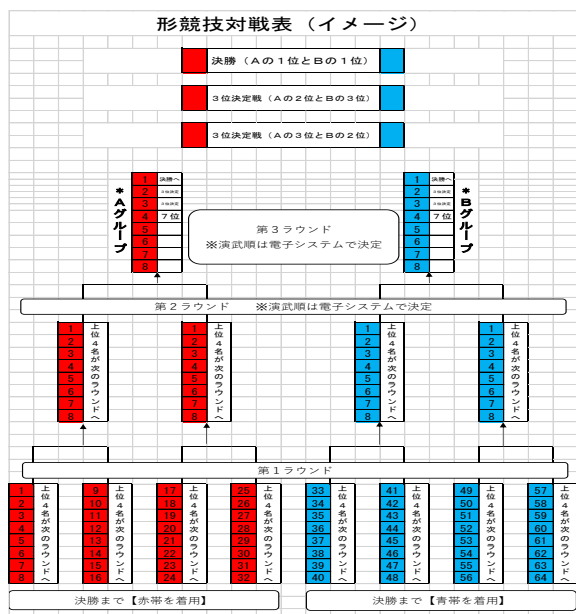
形競技対戦表（イメージ）

決勝（Aの1位とBの1位）

3位決定戦（Aの2位とBの3位）

3位決定戦（Aの3位とBの2位）

＊Aグループ

| 1 | 決勝へ |
|---|---|
| 2 | 3位決定 |
| 3 | 3位決定 |
| 4 | 7位 |
| 5 | |
| 6 | |
| 7 | |
| 8 | |

第3ラウンド
※演武順は電子システムで決定

＊Bグループ

| 1 | 決勝へ |
|---|---|
| 2 | 3位決定 |
| 3 | 3位決定 |
| 4 | 7位 |
| 5 | |
| 6 | |
| 7 | |
| 8 | |

第2ラウンド　※演武順は電子システムで決定

1 2 3 4 5 6 7 8 上位4名が次のラウンドへ

1 2 3 4 5 6 7 8 上位4名が次のラウンドへ

1 2 3 4 5 6 7 8 上位4名が次のラウンドへ

1 2 3 4 5 6 7 8 上位4名が次のラウンドへ

第1ラウンド

1 2 3 4 5 6 7 8 上位4名が次のラウンドへ

9 10 11 12 13 14 15 16 上位4名が次のラウンドへ

17 18 19 20 21 22 23 24 上位4名が次のラウンドへ

25 26 27 28 29 30 31 32 上位4名が次のラウンドへ

33 34 35 36 37 38 39 40 上位4名が次のラウンドへ

41 42 43 44 45 46 47 48 上位4名が次のラウンドへ

49 50 51 52 53 54 55 56 上位4名が次のラウンドへ

57 58 59 60 61 62 63 64 上位4名が次のラウンドへ

決勝まで【赤帯を着用】

決勝まで【青帯を着用】